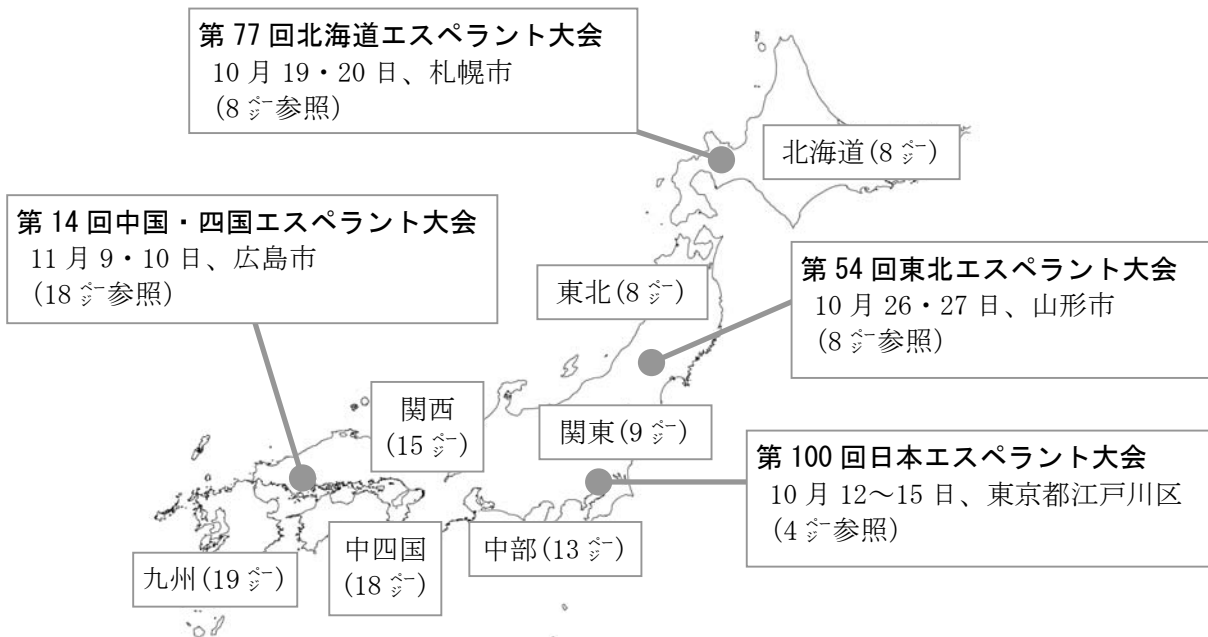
第 77 回北海道エスペラント大会
10 月 19・20 日、札幌市
(8 ㌻参照)

北海道(8 ㌻)

第 14 回中国・四国エスペラント大会
11 月 9・10 日、広島市
(18 ㌻参照)

東北(8 ㌻)

第 54 回東北エスペラント大会
10 月 26・27 日、山形市
(8 ㌻参照)

関西
(15 ㌻)

関東(9 ㌻)

第 100 回日本エスペラント大会
10 月 12～15 日、東京都江戸川区
(4 ㌻参照)

中四国
(18 ㌻)

中部(13 ㌻)

九州(19 ㌻)